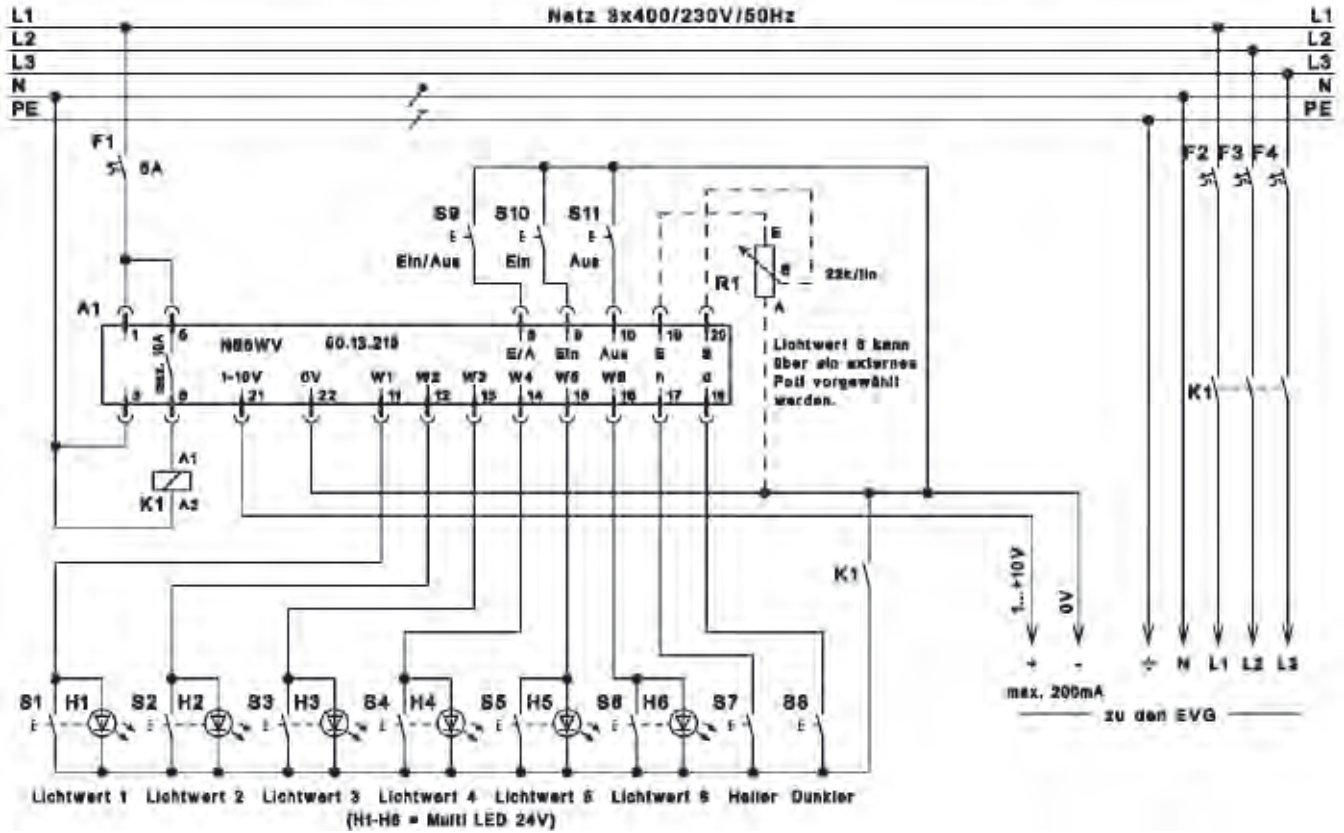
Netz 3x400/230V/50Hz

L1
L2
L3
N
PE

L1
L2
L3
N
PE

F1
6A

F2 F3 F4

S9 S10 S11
Ein/Aus Ein Aus

R1
E
S
A
22k/lin

A1
1 5
NS6WV 60.13.215
9 10 19 20
E/A Ein Aus E S
1-10V 0V W1 W2 W3 W4 W5 W6 n d
3 8 21 22 11 12 13 14 15 16 17 18

Lichtwert 6 kann über ein externes Poti vorgewählt werden.

K1

A1
K1 A2

K1

1...10V
0V

+ -
max. 200mA

N L1 L2 L3

zu den EVG

S1 H1 S2 H2 S3 H3 S4 H4 S5 H5 S6 H6 S7 S8

Lichtwert 1 Lichtwert 2 Lichtwert 3 Lichtwert 4 Lichtwert 5 Lichtwert 6 Heller Dunkler
(H1-H6 = Multi LED 24V)